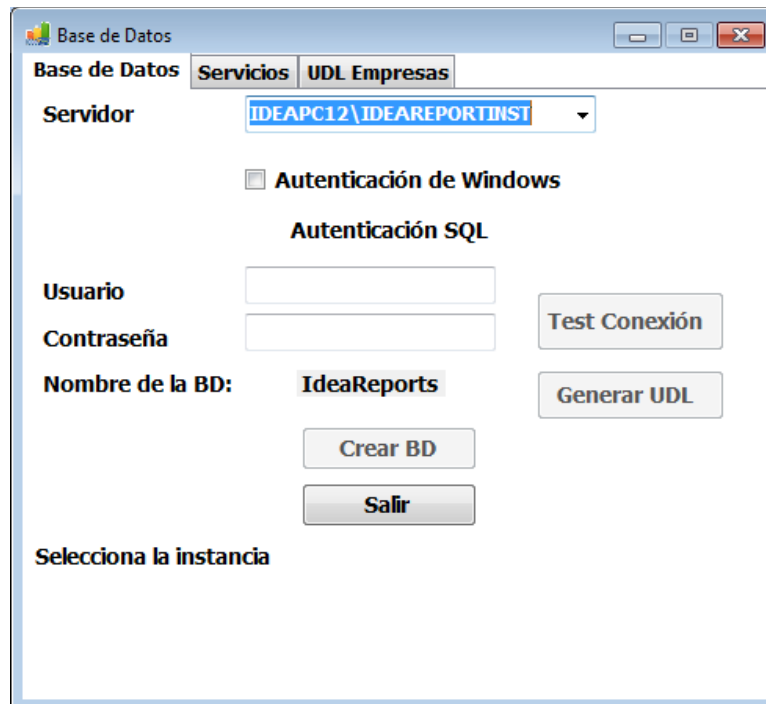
Base de Datos

Base de Datos | Servicios | UDL Empresas

Servidor IDEAPC12\IDEAREPORTINST

Autenticación de Windows

Autenticación SQL

Usuario

Contraseña

Test Conexión

Nombre de la BD: IdeaReports

Generar UDL

Crear BD

Salir

Selecciona la instancia